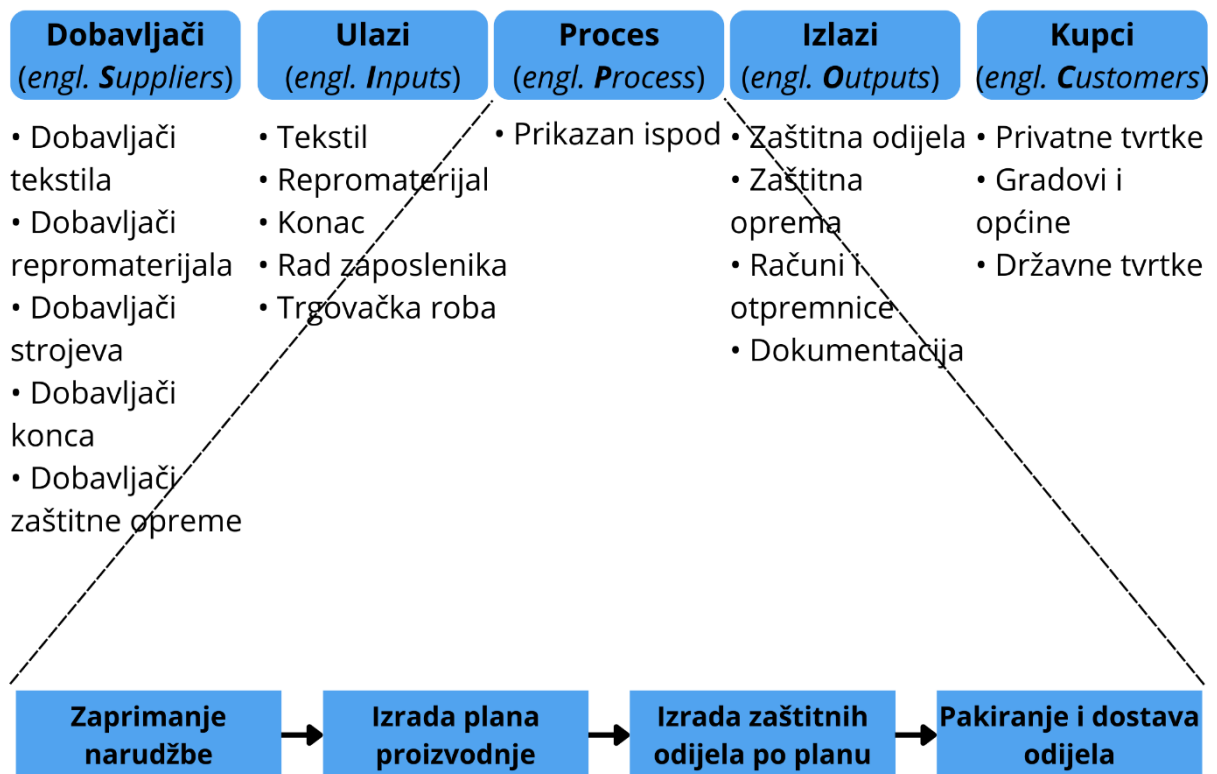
**Dobavljači** (*engl.* ***S****uppliers*)

• Dobavljači tekstila
• Dobavljači repromaterijala
• Dobavljači strojeva
• Dobavljači konca
• Dobavljači zaštitne opreme

**Ulazi** (*engl.* ***I****nputs*)

• Tekstil
• Repromaterijal
• Konac
• Rad zaposlenika
• Trgovačka roba

**Proces** (*engl.* ***P****rocess*)

• Prikazan ispod

**Izlazi** (*engl.* ***O****utputs*)

• Zaštitna odijela
• Zaštitna oprema
• Računi i otpremnice
• Dokumentacija

**Kupci** (*engl.* ***C****ustomers*)

• Privatne tvrtke
• Gradovi i općine
• Državne tvrtke

**Zaprimanje narudžbe** → **Izrada plana proizvodnje** → **Izrada zaštitnih odijela po planu** → **Pakiranje i dostava odijela**